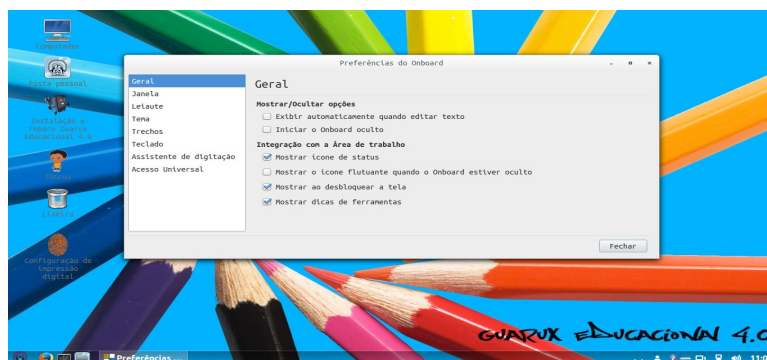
Computador

Pasta pessoal

Instalação e reparo Guarux Educacional 4.0

Lixeira

Configuração de impressão digital

Preferências do Onboard

Geral
Janela
Leiaute
Tema
Trechos
Teclado
Assistente de digitação
Acesso Universal

Geral

Mostrar/Ocultar opções
Exibir automaticamente quando editar texto
Iniciar o Onboard oculto

Integração com a Área de trabalho
Mostrar ícone de status
Mostrar o ícone flutuante quando o Onboard estiver oculto
Mostrar ao desbloquear a tela
Mostrar dicas de ferramentas

Fechar

GUARUX EDUCACIONAL 4.0

Preferências...

11:0